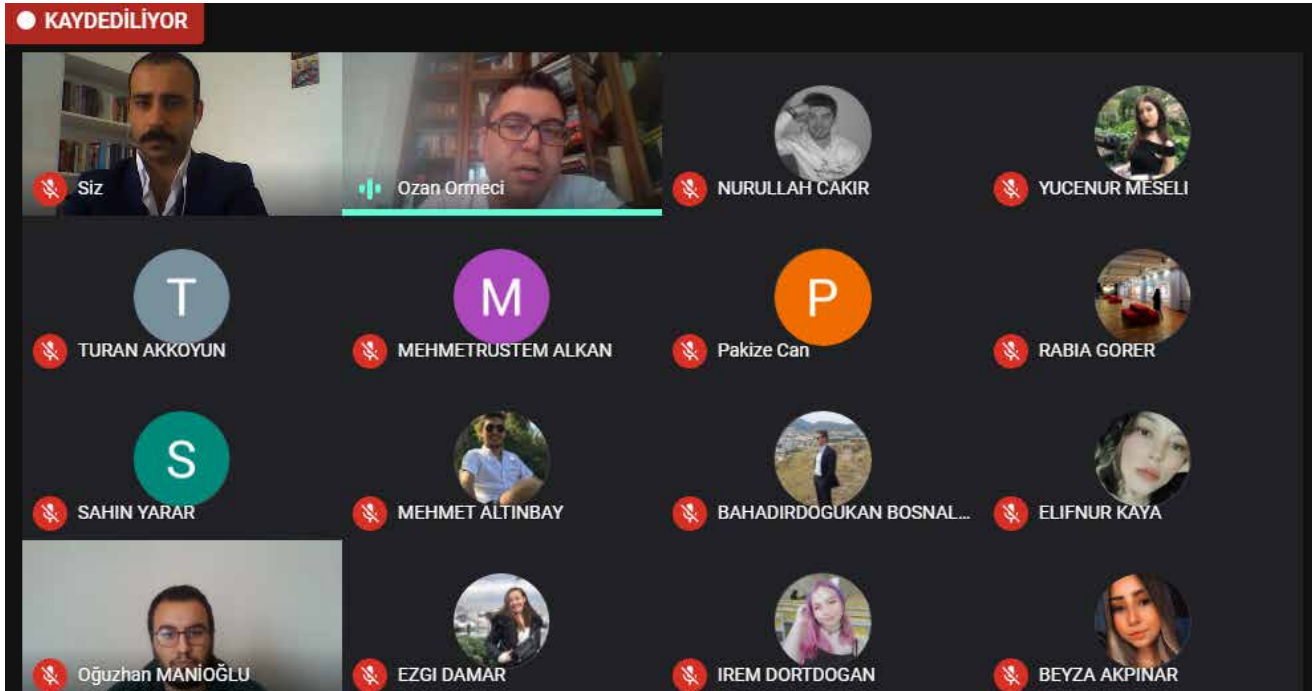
KAYDEDİLİYOR

Siz

Ozan Ormeci

NURULLAH CAKIR

YUCENUR MESELI

T

TURAN AKKOYUN

M

MEHMETRUSTEM ALKAN

P

Pakize Can

RABIA GORER

S

SAHIN YARAR

MEHMET ALTINBAY

BAHADIRDOGUKAN BOSNAL...

ELIFNUR KAYA

Oğuzhan MANİOĞLU

EZGI DAMAR

IREM DORTDOGAN

BEYZA AKPINAR